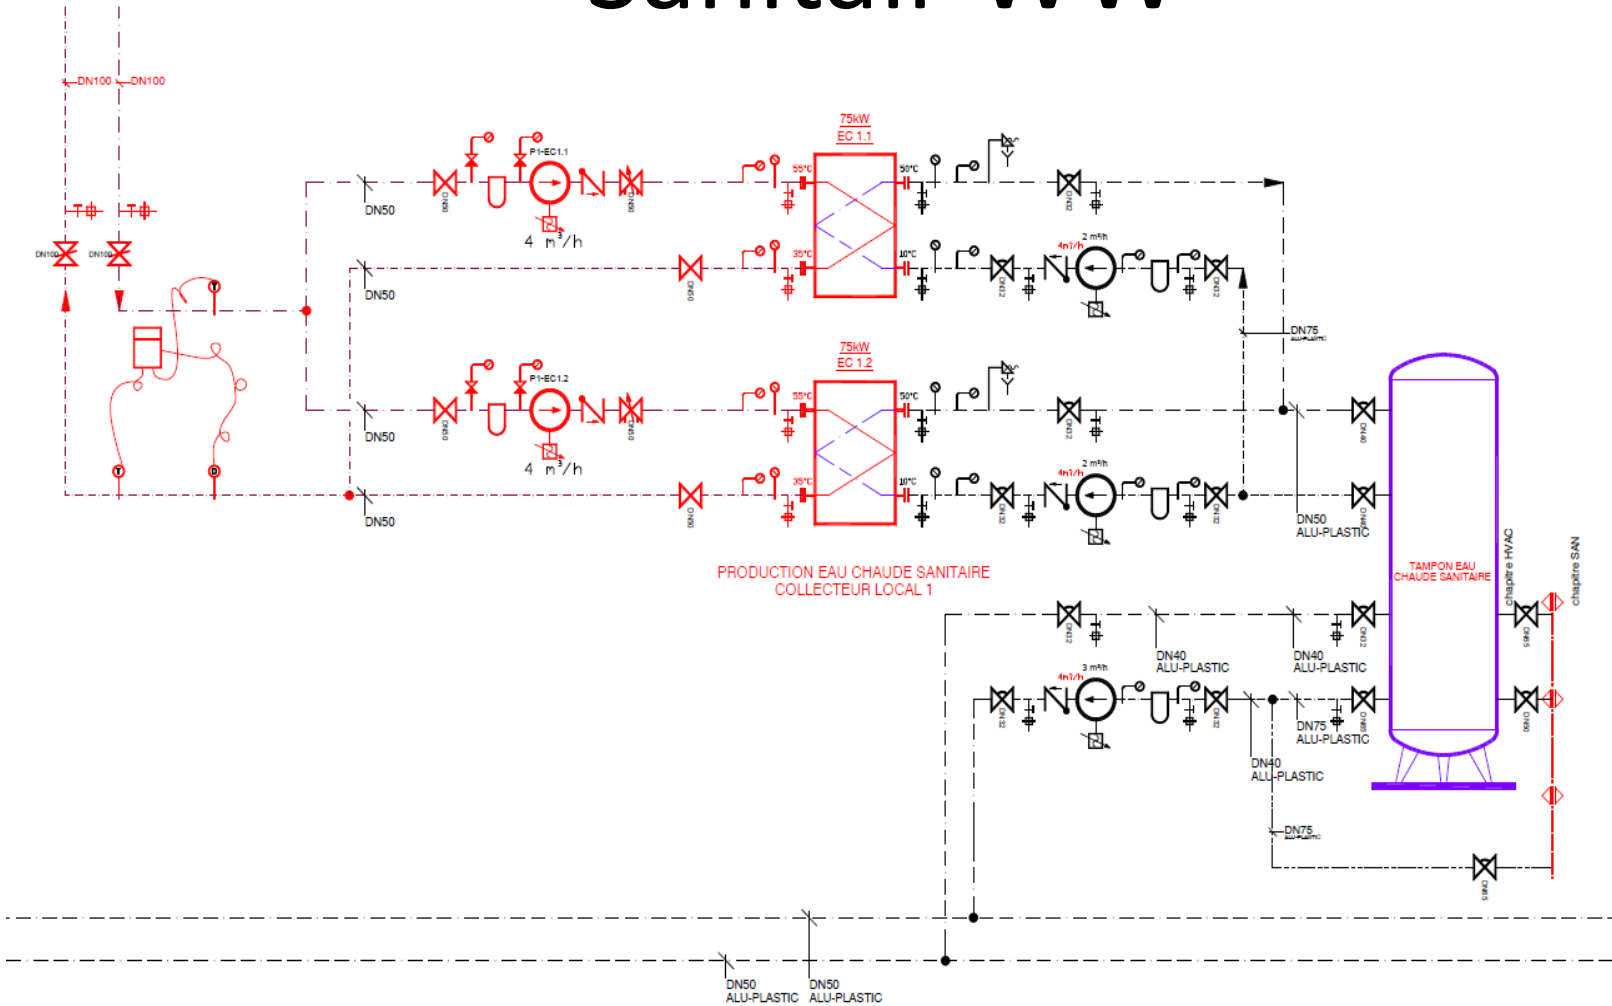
DN100 DN100

DN100 DN100

75kW
EC 1.1

P1-EC1.1

55°C 50°C

DN50

4 $m^3/h$

2 $m^3/h$

35°C 10°C

DN50

DN75

75kW
EC 1.2

P1-EC1.2

55°C 50°C

DN50

4 $m^3/h$

2 $m^3/h$

35°C 10°C

DN50

DN50
ALU-PLASTIC

TAMPON EAU
CHAUDE SANITAIRE

chapitre HVAC

chapitre SAN

PRODUCTION EAU CHAUDE SANITAIRE
COLLECTEUR LOCAL 1

DN40
ALU-PLASTIC

DN40
ALU-PLASTIC

3 $m^3/h$

DN75
ALU-PLASTIC

DN40
ALU-PLASTIC

DN75

DN50
ALU-PLASTIC

DN50
ALU-PLASTIC